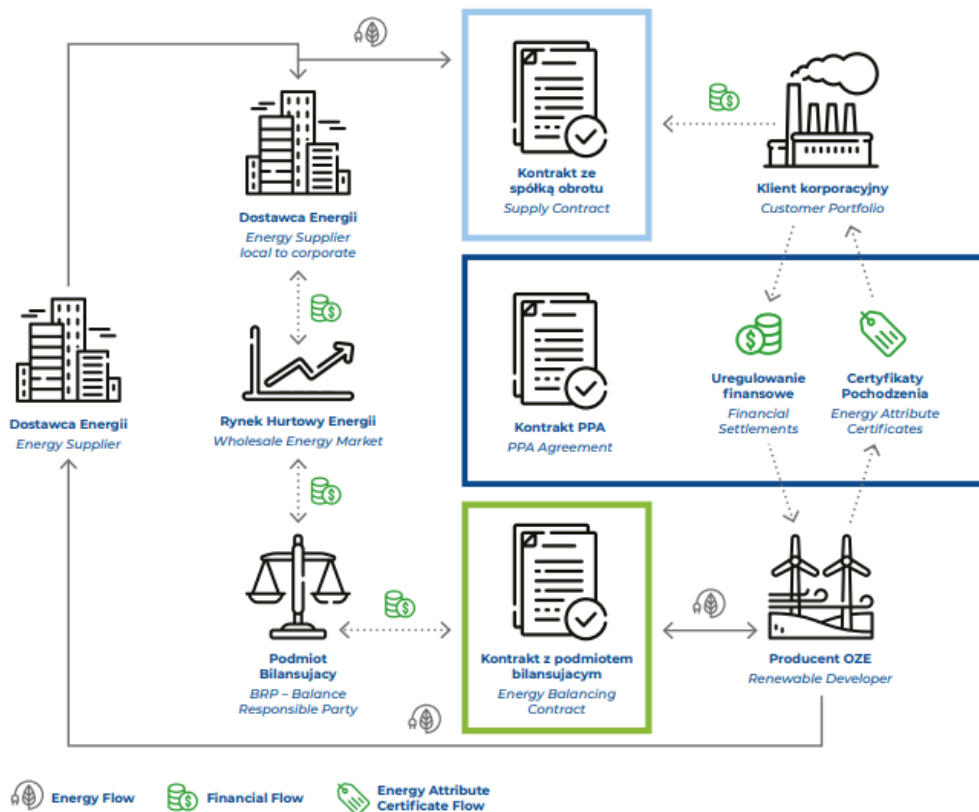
Kontrakt ze spółką obrotu
Supply Contract

Klient korporacyjny
Customer Portfolio

Dostawca Energii
Energy Supplier local to corporate

Dostawca Energii
Energy Supplier

Rynek Hurtowy Energii
Wholesale Energy Market

Kontrakt PPA
PPA Agreement

Uregulowanie finansowe
Financial Settlements

Certyfikaty Pochodzenia
Energy Attribute Certificates

Podmiot Bilansujacy
BRP – Balance Responsible Party

Kontrakt z podmiotem bilansujacym
Energy Balancing Contract

Producent OZE
Renewable Developer

Energy Flow
Financial Flow
Energy Attribute Certificate Flow